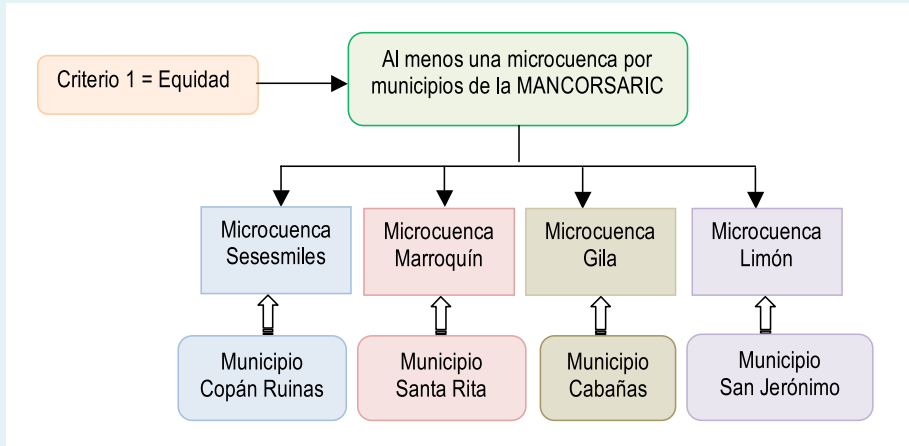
Criterio 1 = Equidad

Al menos una microcuenca por municipios de la MANCORSARIC

Microcuenca Sesesmiles

Microcuenca Marroquín

Microcuenca Gila

Microcuenca Limón

Municipio Copán Ruinas

Municipio Santa Rita

Municipio Cabañas

Municipio San Jerónimo